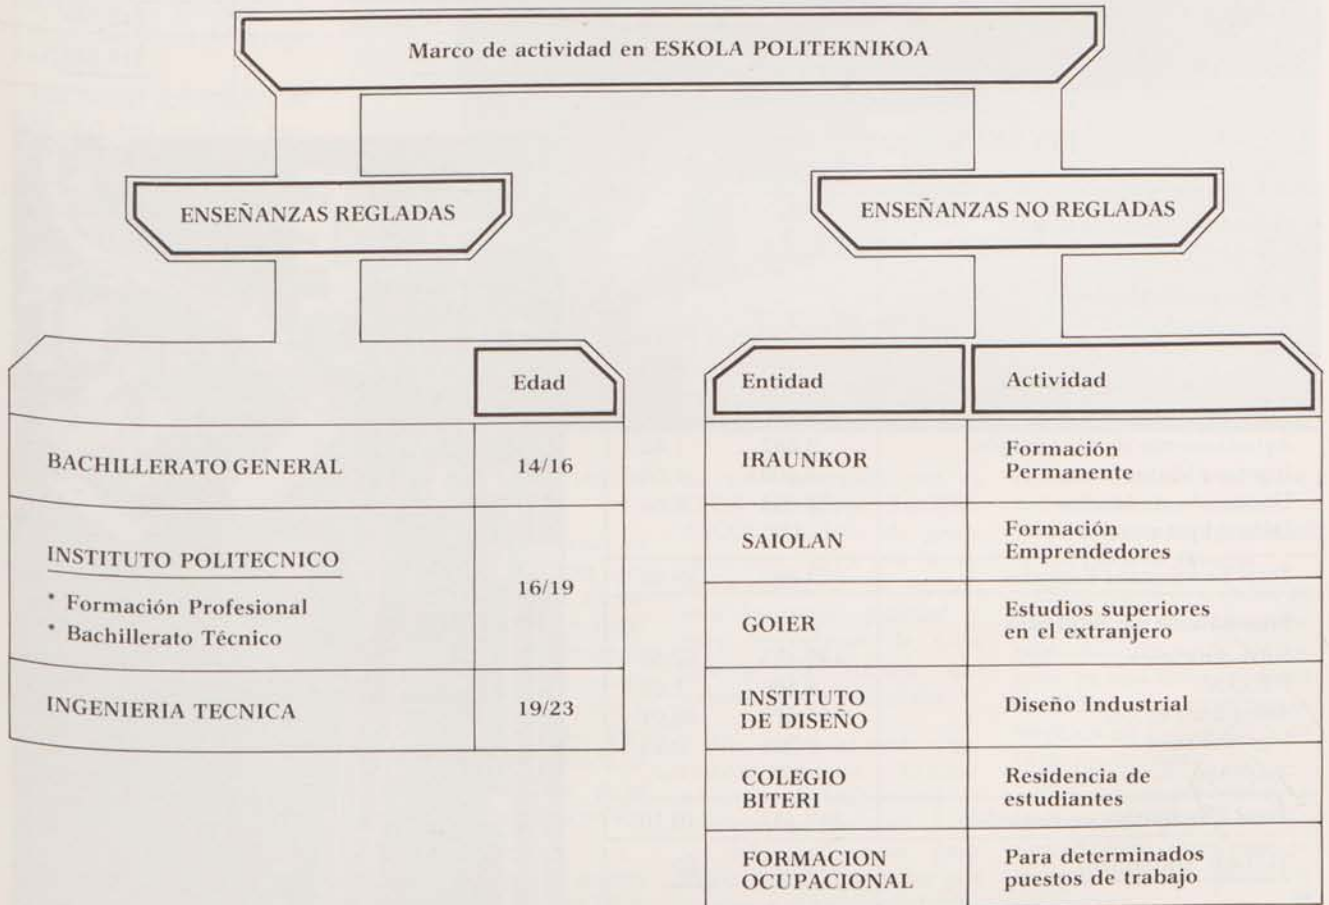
Marco de actividad en ESKOLA POLITEKNIKOA

ENSEÑANZAS REGLADAS

ENSEÑANZAS NO REGLADAS

| | Edad |
|---|---|
| BACHILLERATO GENERAL | 14/16 |
| INSTITUTO POLITECNICO<br>* Formación Profesional<br>* Bachillerato Técnico | 16/19 |
| INGENIERIA TECNICA | 19/23 |

| Entidad | Actividad |
|---|---|
| IRAUNKOR | Formación Permanente |
| SAIOLAN | Formación Emprendedores |
| GOIER | Estudios superiores en el extranjero |
| INSTITUTO DE DISEÑO | Diseño Industrial |
| COLEGIO BITERI | Residencia de estudiantes |
| FORMACION OCUPACIONAL | Para determinados puestos de trabajo |